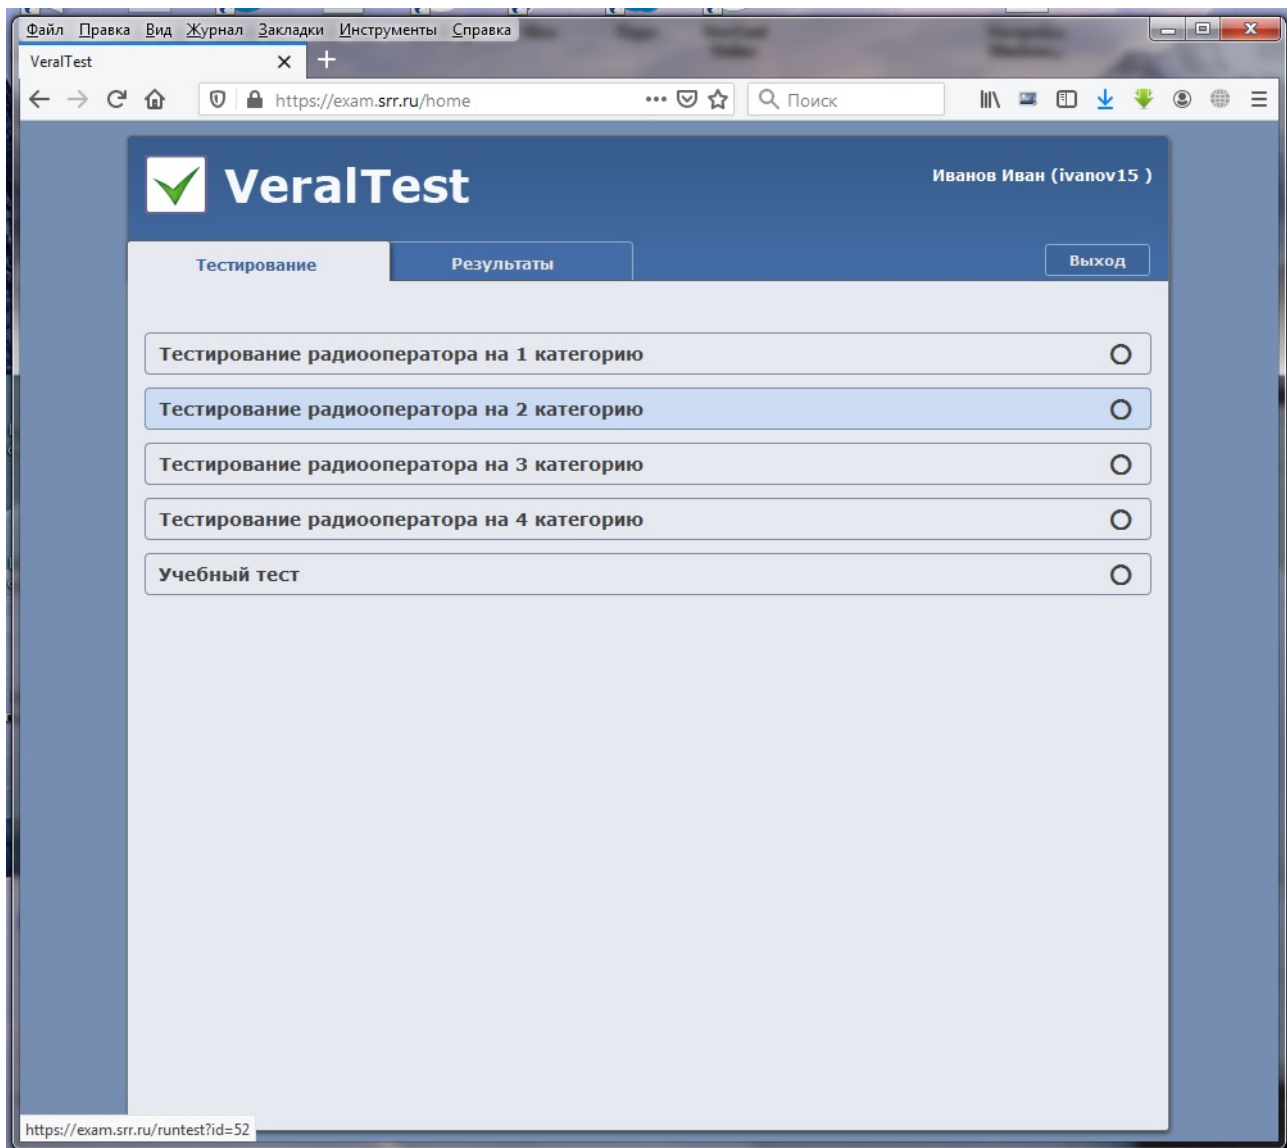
Файл Правка Вид Журнал Закладки Инструменты Справка

VeralTest

https://exam.srr.ru/home

Поиск

VeralTest

Иванов Иван (ivanov15 )

Тестирование

Результаты

Выход

Тестирование радиооператора на 1 категорию

Тестирование радиооператора на 2 категорию

Тестирование радиооператора на 3 категорию

Тестирование радиооператора на 4 категорию

Учебный тест

https://exam.srr.ru/runtest?id=52